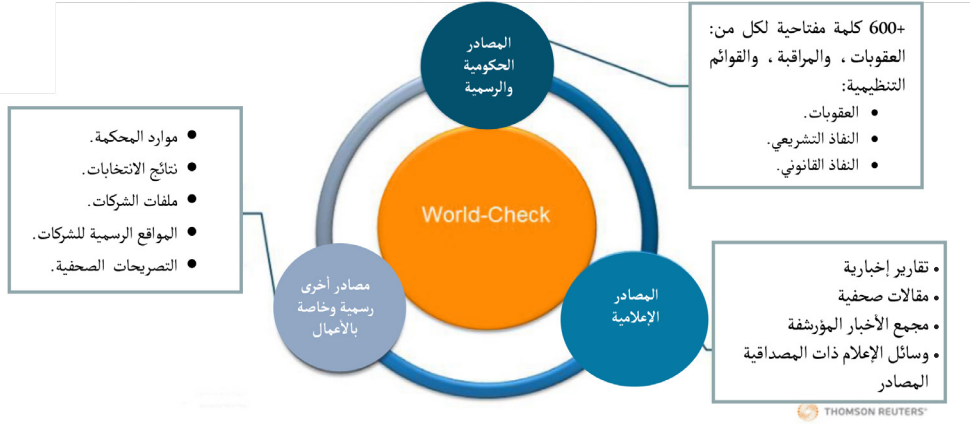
المصادر الحكومية والرسمية

+600 كلمة مفتاحية لكل من: العقوبات ، والمراقبة ، والقوائم التنظيمية:
- العقوبات.
- النفاذ التشريعي.
- النفاذ القانوني.

- موارد المحكمة.
- نتائج الانتخابات.
- ملفات الشركات.
- المواقع الرسمية للشركات.
- التصريحات الصحفية.

World-Check

مصادر أخرى رسمية وخاصة بالأعمال

المصادر الإعلامية

- تقارير إخبارية
- مقالات صحفية
- مجمع الأخبار المؤرشفة
- وسائل الإعلام ذات المصداقية المصادر

THOMSON REUTERS